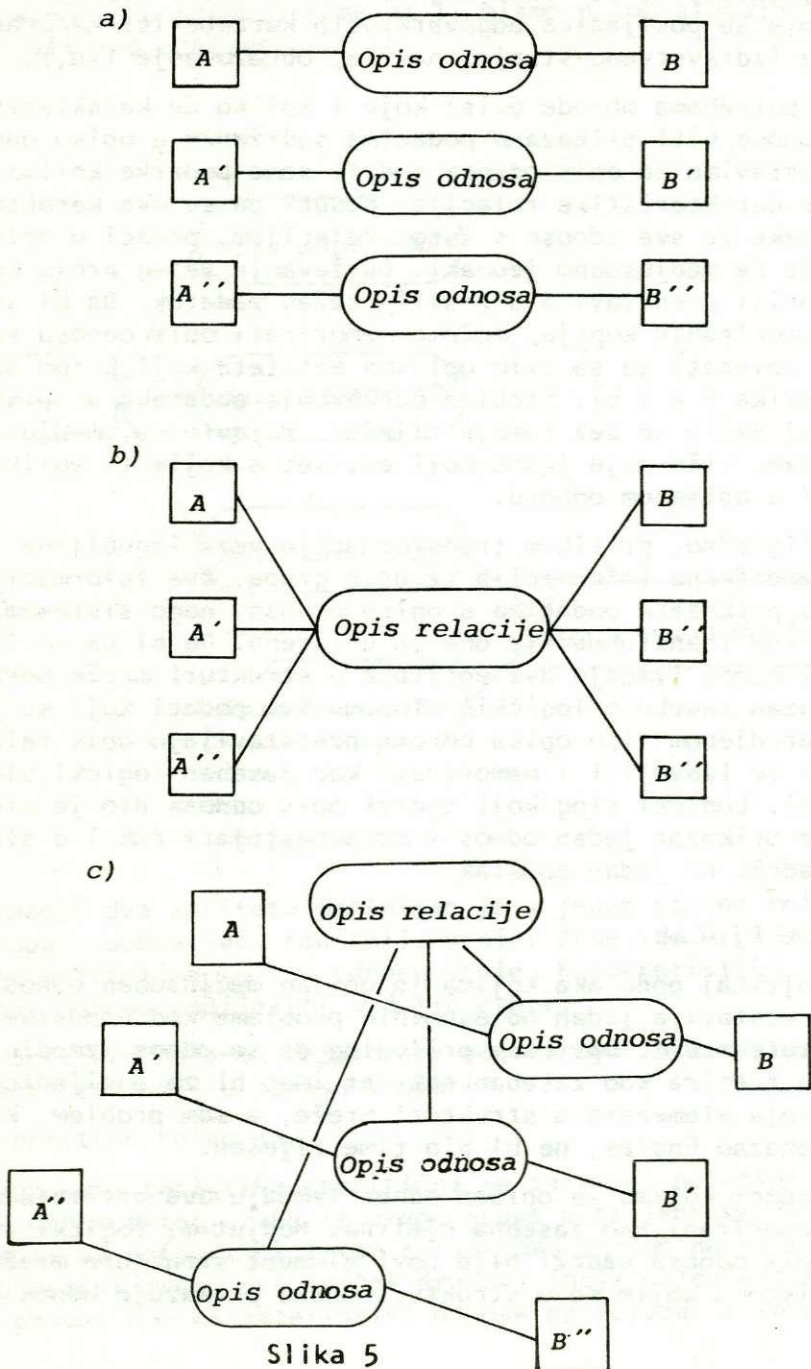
a)

A

Opis odnosa

B

A´

Opis odnosa

B´

A´´

Opis odnosa

B´´

b)

A

B

A´

Opis relacije

B´´

A´´

B´´

c)

Opis relacije

A

Opis odnosa

B

A´

Opis odnosa

B´

A´´

Opis odnosa

B´´

Slika 5